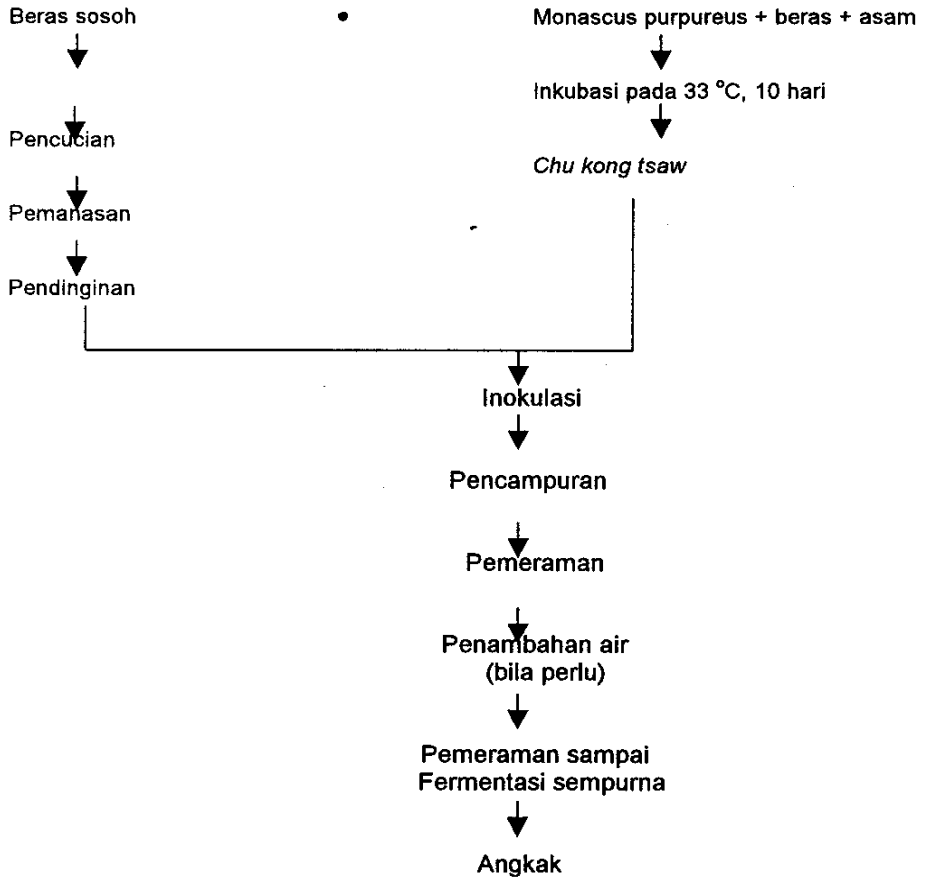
Beras sosoh

Pencucian

Pemanasan

Pendinginan

Monascus purpureus + beras + asam

Inkubasi pada 33 °C, 10 hari

Chu kong tsaw

Inokulasi

Pencampuran

Pemeraman

Penambahan air
(bila perlu)

Pemeraman sampai
Fermentasi sempurna

Angkak